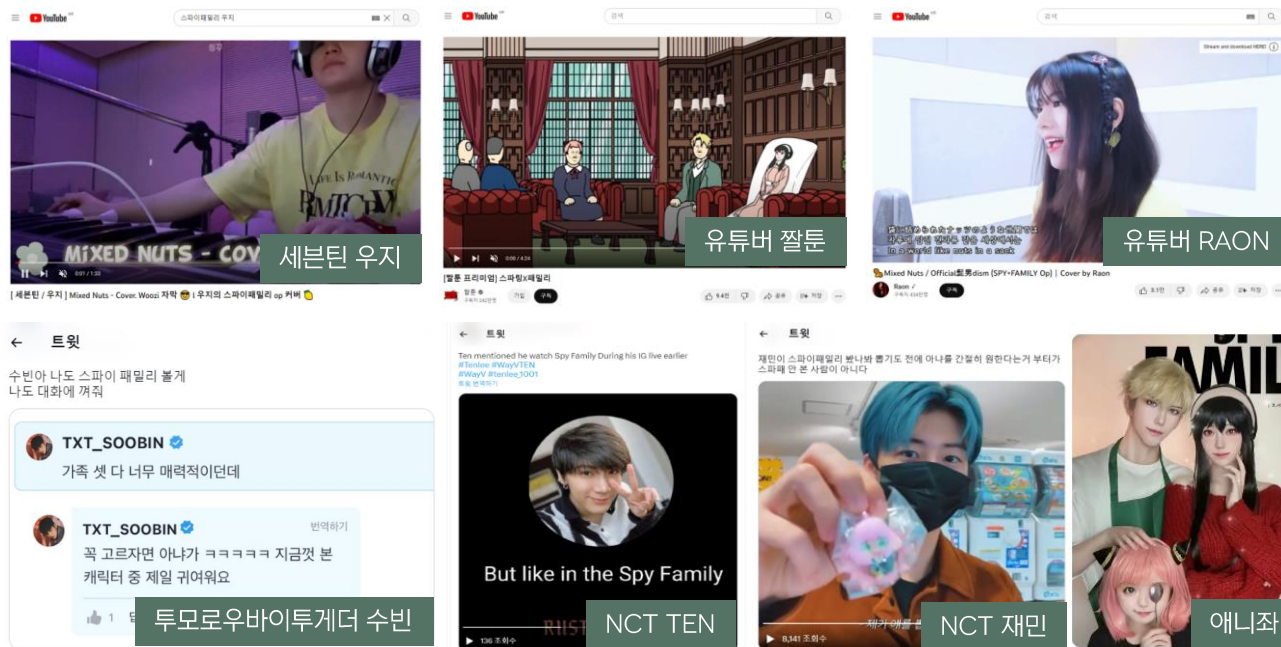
YouTube
스파이패밀리 우지
MiXED NUTS - COV
세븐틴 우지
[ 세븐틴 / 우지 ] Mixed Nuts - Cover. Woozi 자막 😎 | 우지의 스파이패밀리 op 커버 👏

YouTube
검색
유튜버 짤툰
[짤툰 프리미엄] 스파이x패밀리
짤툰
가입
구독

YouTube
검색
In a world like nuts in a sack
유튜버 RAON
Mixed Nuts / Official髭男dism (SPY×FAMILY Op) | Cover by Raon
Raon
구독

트윗
수빈아 나도 스파이 패밀리 볼게
나도 대화에 껴줘
TXT_SOOBIN
가족 셋 다 너무 매력적이던데
TXT_SOOBIN
번역하기
꼭 고르자면 아냐가 ㅋㅋㅋㅋㅋ 지금껏 본 캐릭터 중 제일 귀여워요
1
투모로우바이투게더 수빈

트윗
Ten mentioned he watch Spy Family During his IG live earlier
#Tenlee #WayVTEN
#WayV #tenlee_1001
But like in the Spy Family
136 조회수
NCT TEN

트윗
재민이 스파이패밀리 봤나봐 뽑기도 전에 아냐를 간절히 원한다는거 부터가 스파패 안 본 사람이 아니다
8,141 조회수
NCT 재민

FAMILY
애니좌